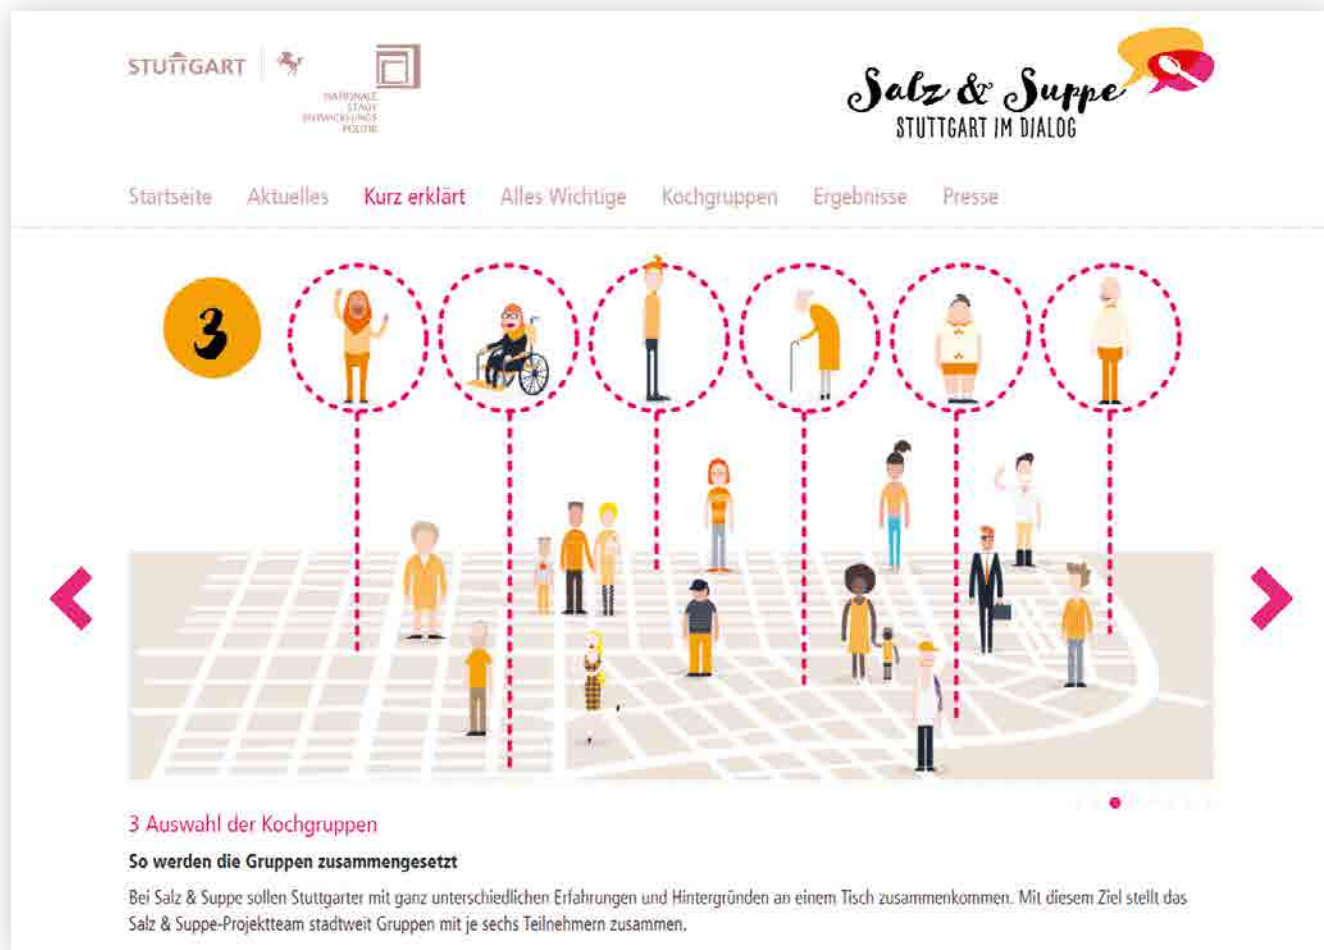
STUTTGART

NATIONALE STADT ENTWICKLUNGS POLITIK

Salz & Suppe
STUTTGART IM DIALOG

Startseite Aktuelles Kurz erklärt Alles Wichtige Kochgruppen Ergebnisse Presse

3

3 Auswahl der Kochgruppen

So werden die Gruppen zusammengesetzt

Bei Salz & Suppe sollen Stuttgarter mit ganz unterschiedlichen Erfahrungen und Hintergründen an einem Tisch zusammenkommen. Mit diesem Ziel stellt das Salz & Suppe-Projektteam stadtweit Gruppen mit je sechs Teilnehmern zusammen.